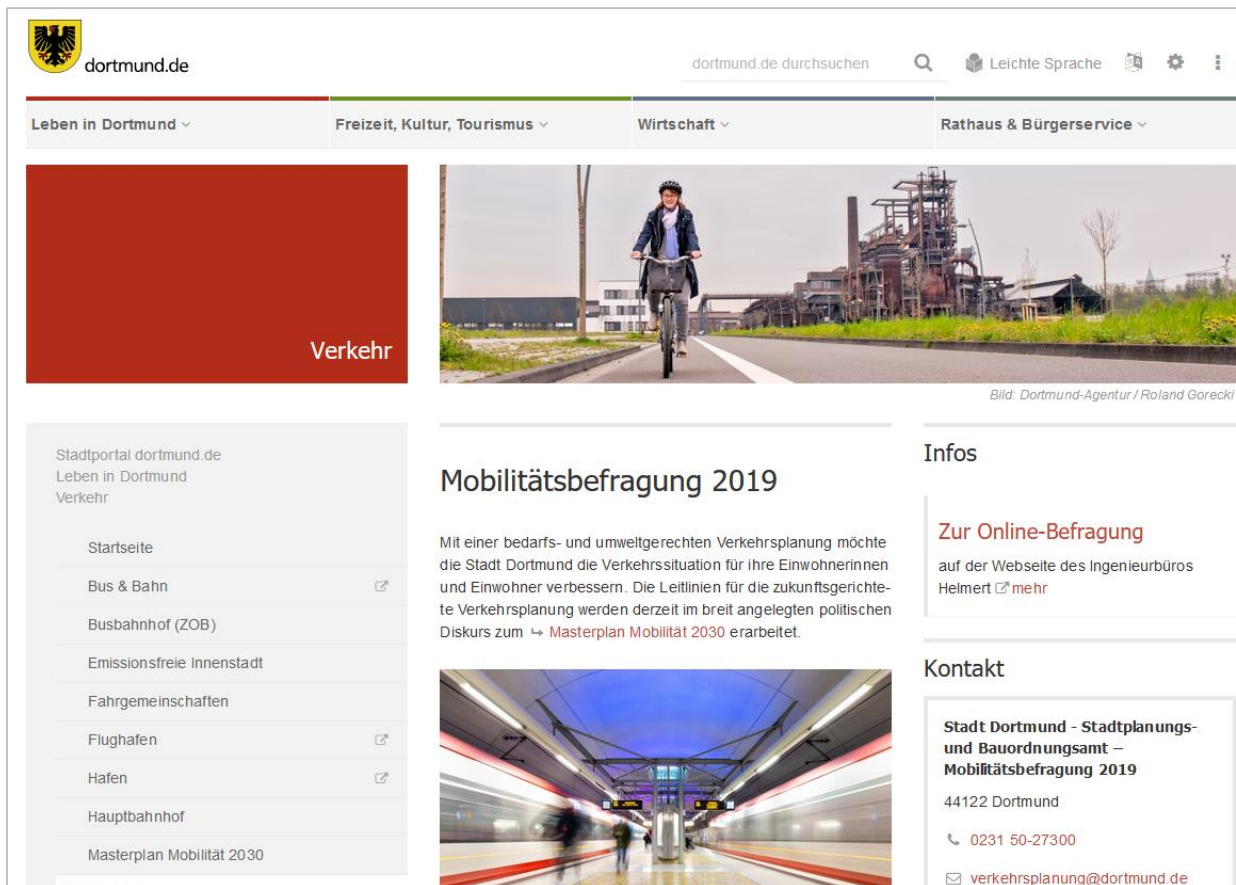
dortmund.de

dortmund.de durchsuchen

Leichte Sprache

Leben in Dortmund

Freizeit, Kultur, Tourismus

Wirtschaft

Rathaus & Bürgerservice

Verkehr

Bild: Dortmund-Agentur / Roland Gorecki

Stadtportal dortmund.de
Leben in Dortmund
Verkehr

Startseite

Bus & Bahn

Busbahnhof (ZOB)

Emissionsfreie Innenstadt

Fahrgemeinschaften

Flughafen

Hafen

Hauptbahnhof

Masterplan Mobilität 2030

Mobilitätsbefragung 2019

Mit einer bedarfs- und umweltgerechten Verkehrsplanung möchte die Stadt Dortmund die Verkehrssituation für ihre Einwohnerinnen und Einwohner verbessern. Die Leitlinien für die zukunftsgerichtete Verkehrsplanung werden derzeit im breit angelegten politischen Diskurs zum Masterplan Mobilität 2030 erarbeitet.

Infos

Zur Online-Befragung

auf der Webseite des Ingenieurbüros Helmert mehr

Kontakt

Stadt Dortmund - Stadtplanungs- und Bauordnungsamt – Mobilitätsbefragung 2019

44122 Dortmund

0231 50-27300

verkehrsplanung@dortmund.de